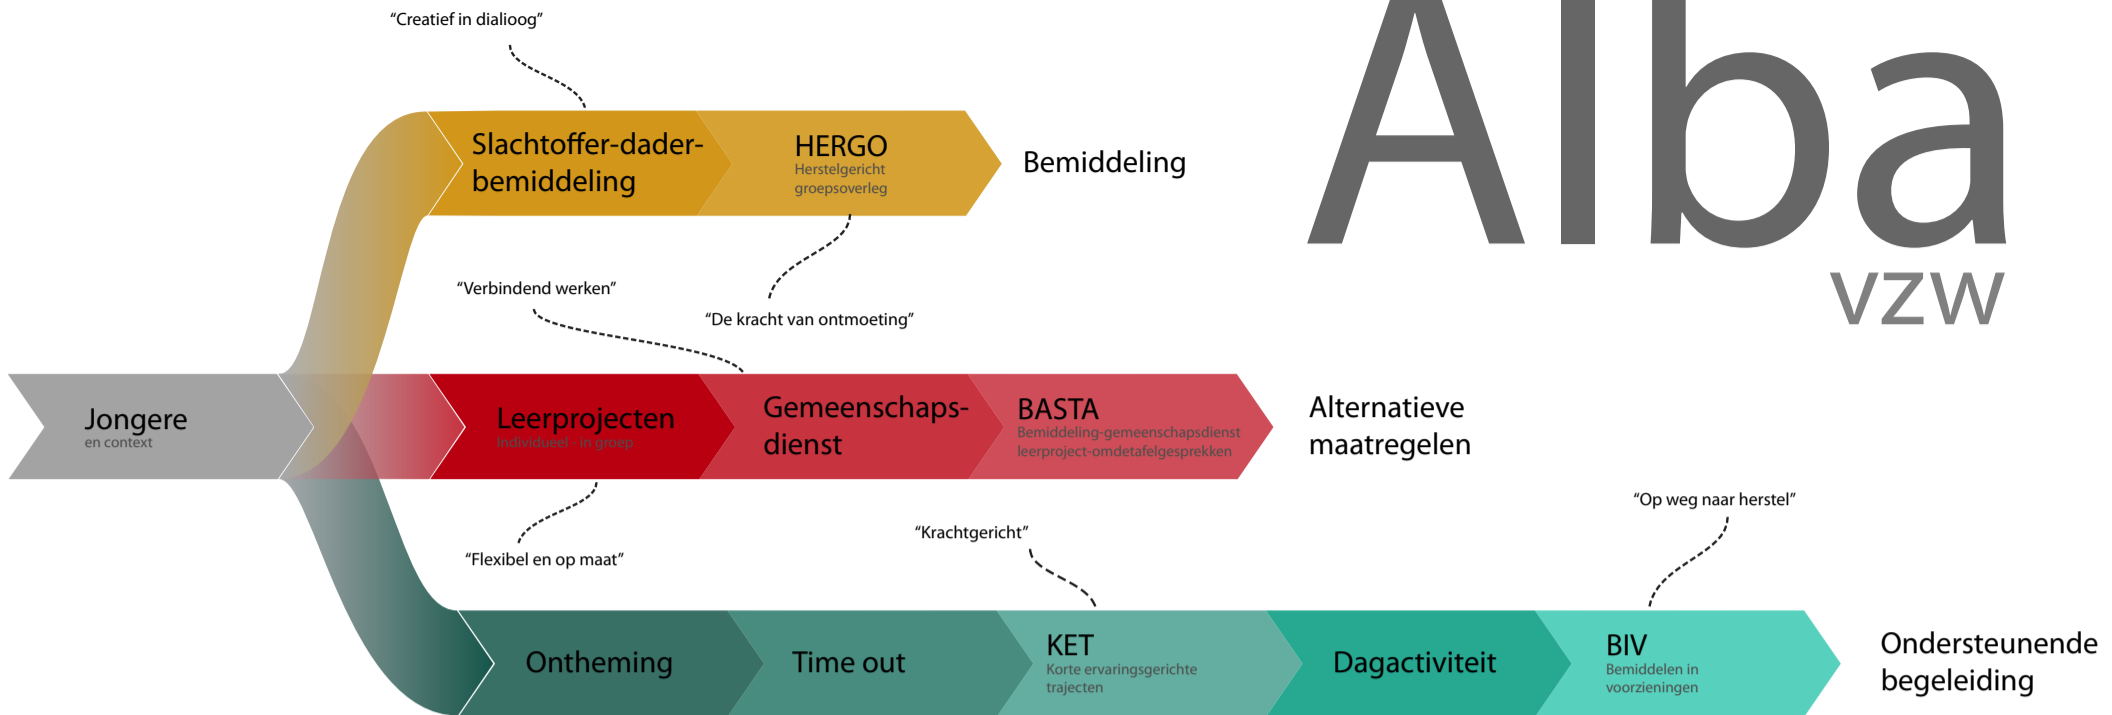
“Creatief in dialioog”

Slachtoffer-daderbemiddeling

HERGO
Herstelgericht groepsoverleg

Bemiddeling

Alba
vzw

“Verbindend werken”

“De kracht van ontmoeting”

Jongere
en context

Leerprojecten
Individueel - in groep

Gemeenschapsdienst

BASTA
Bemiddeling-gemeenschapsdienst leerproject-omdetafelgesprekken

Alternatieve maatregelen

“Flexibel en op maat”

“Krachtgericht”

“Op weg naar herstel”

Ontheming

Time out

KET
Korte ervaringsgerichte trajecten

Dagactiviteit

BIV
Bemiddelen in voorzieningen

Ondersteunende begeleiding